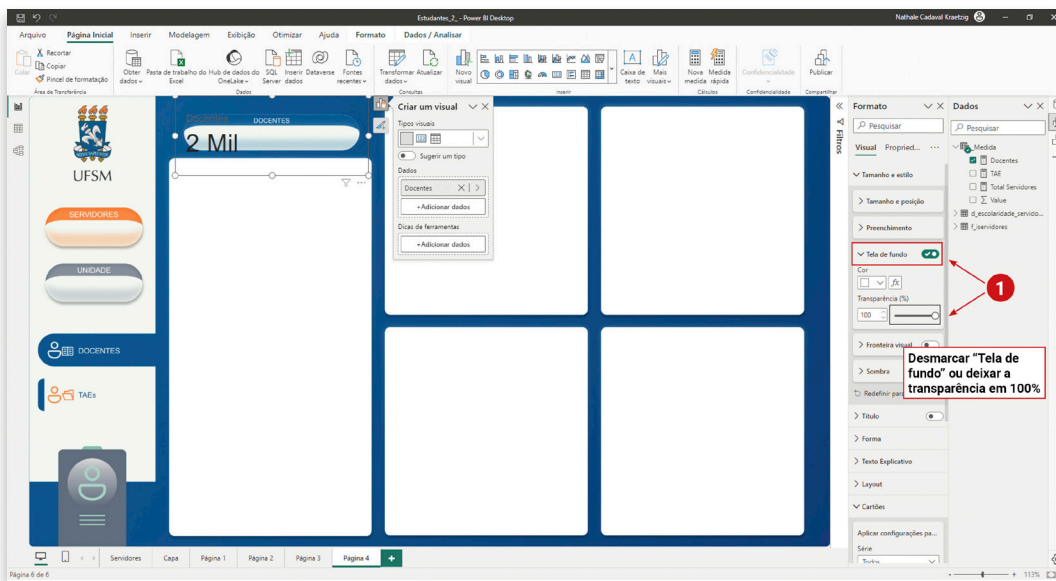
Estudantes_2_ - Power BI Desktop
Nathale Cadaval Kraetzig

Arquivo Página Inicial Inserir Modelagem Exibição Otimizar Ajuda Formato Dados / Analisar

Colar Recortar Copiar Pincel de formatação Área de Transferência
Obter dados Pasta de trabalho do Excel Hub de dados do OneLake SQL Server Inserir dados Dataverse Fontes recentes Dados
Transformar dados Atualizar Consultas
Novo visual Caixa de texto Mais visuais Inserir
Nova medida Medida rápida Cálculos
Confidencialidade Confidencialidade
Publicar Compartilhar

UFSM
SERVIDORES
UNIDADE
DOCENTES
TAEs

Docentes DOCENTES
2 Mil

Criar um visual
Tipos visuais
Sugerir um tipo
Dados
Docentes
+Adicionar dados
Dicas de ferramentas
+Adicionar dados

Filtros

Formato
Pesquisar
Visual Propried... ...
Tamanho e estilo
Tamanho e posição
Preenchimento
Tela de fundo
Cor
Transparência (%)
100
Fronteira visual
Sombra
Redefinir par...
Título
Forma
Texto Explicativo
Layout
Cartões
Aplicar configurações pa...
Série
Todos

1

Desmarcar “Tela de fundo” ou deixar a transparência em 100%

Dados
Pesquisar
Medida
Docentes
TAE
Total Servidores
Value
d_escolaridade_servido...
f_servidores

Servidores Capa Página 1 Página 2 Página 3 Página 4 +
Página 6 de 6
113%